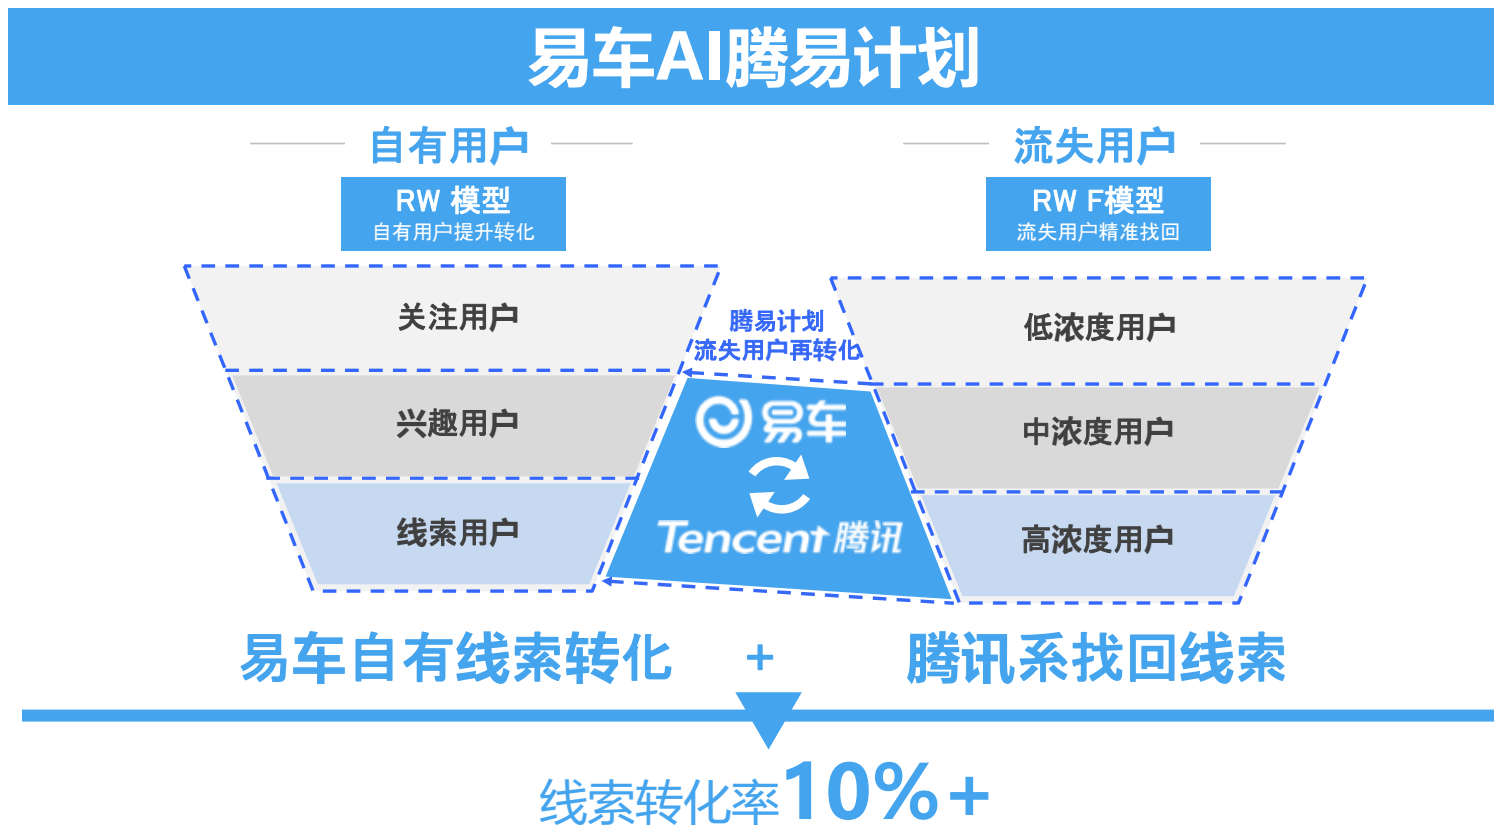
易车AI腾易计划

自有用户
RW 模型
自有用户提升转化

关注用户
兴趣用户
线索用户

流失用户
RW F模型
流失用户精准找回

低浓度用户
中浓度用户
高浓度用户

腾易计划
流失用户再转化

易车
Tencent 腾讯

易车自有线索转化 + 腾讯系找回线索

线索转化率10%+